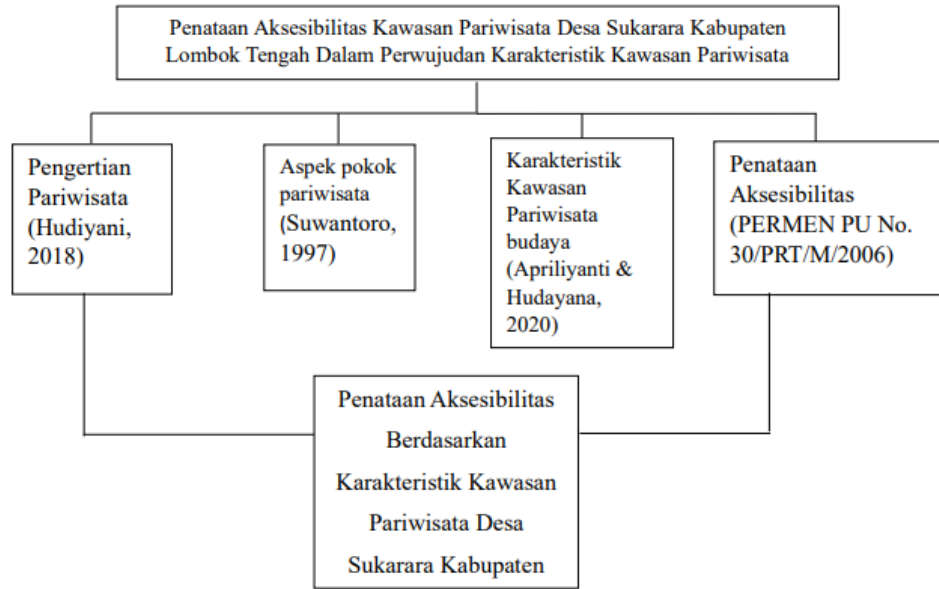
Penataan Aksesibilitas Kawasan Pariwisata Desa Sukarara Kabupaten Lombok Tengah Dalam Perwujudan Karakteristik Kawasan Pariwisata

Pengertian Pariwisata (Hudiyani, 2018)

Aspek pokok pariwisata (Suwantoro, 1997)

Karakteristik Kawasan Pariwisata budaya (Apriliyanti & Hudayana, 2020)

Penataan Aksesibilitas (PERMEN PU No. 30/PRT/M/2006)

Penataan Aksesibilitas Berdasarkan Karakteristik Kawasan Pariwisata Desa Sukarara Kabupaten